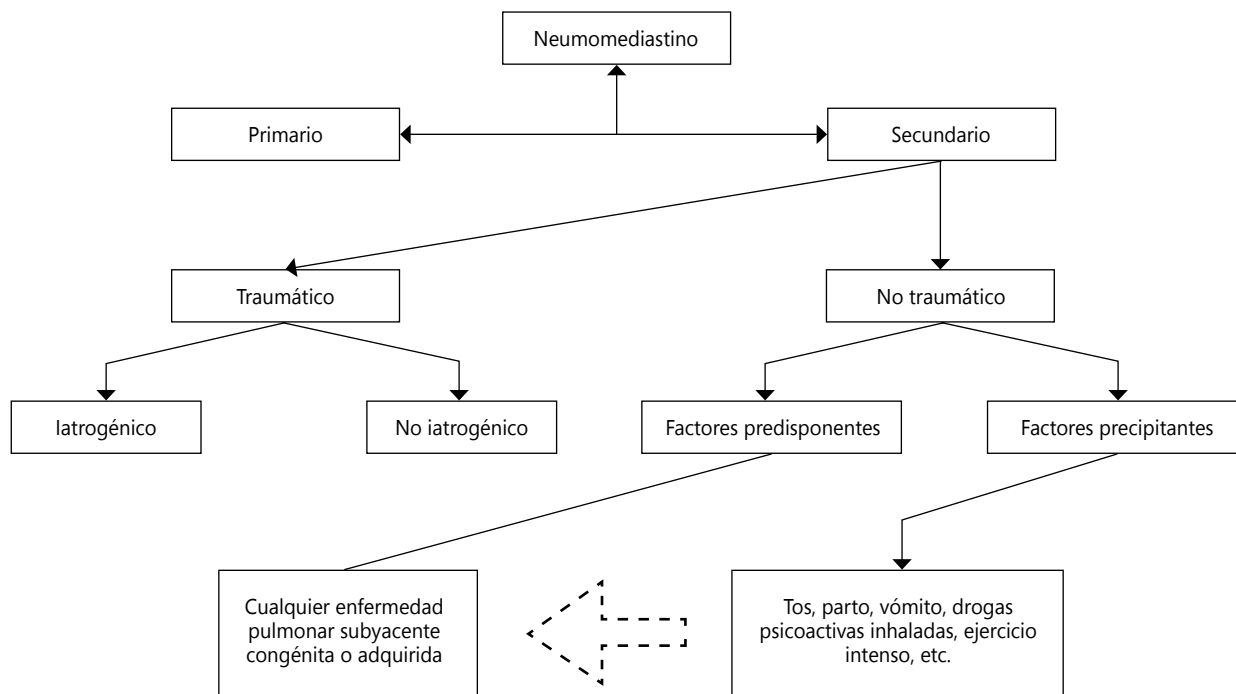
Neumomediastino

Primario

Secundario

Traumático

No traumático

Iatrogénico

No iatrogénico

Factores predisponentes

Factores precipitantes

Cualquier enfermedad pulmonar subyacente congénita o adquirida

Tos, parto, vómito, drogas psicoactivas inhaladas, ejercicio intenso, etc.